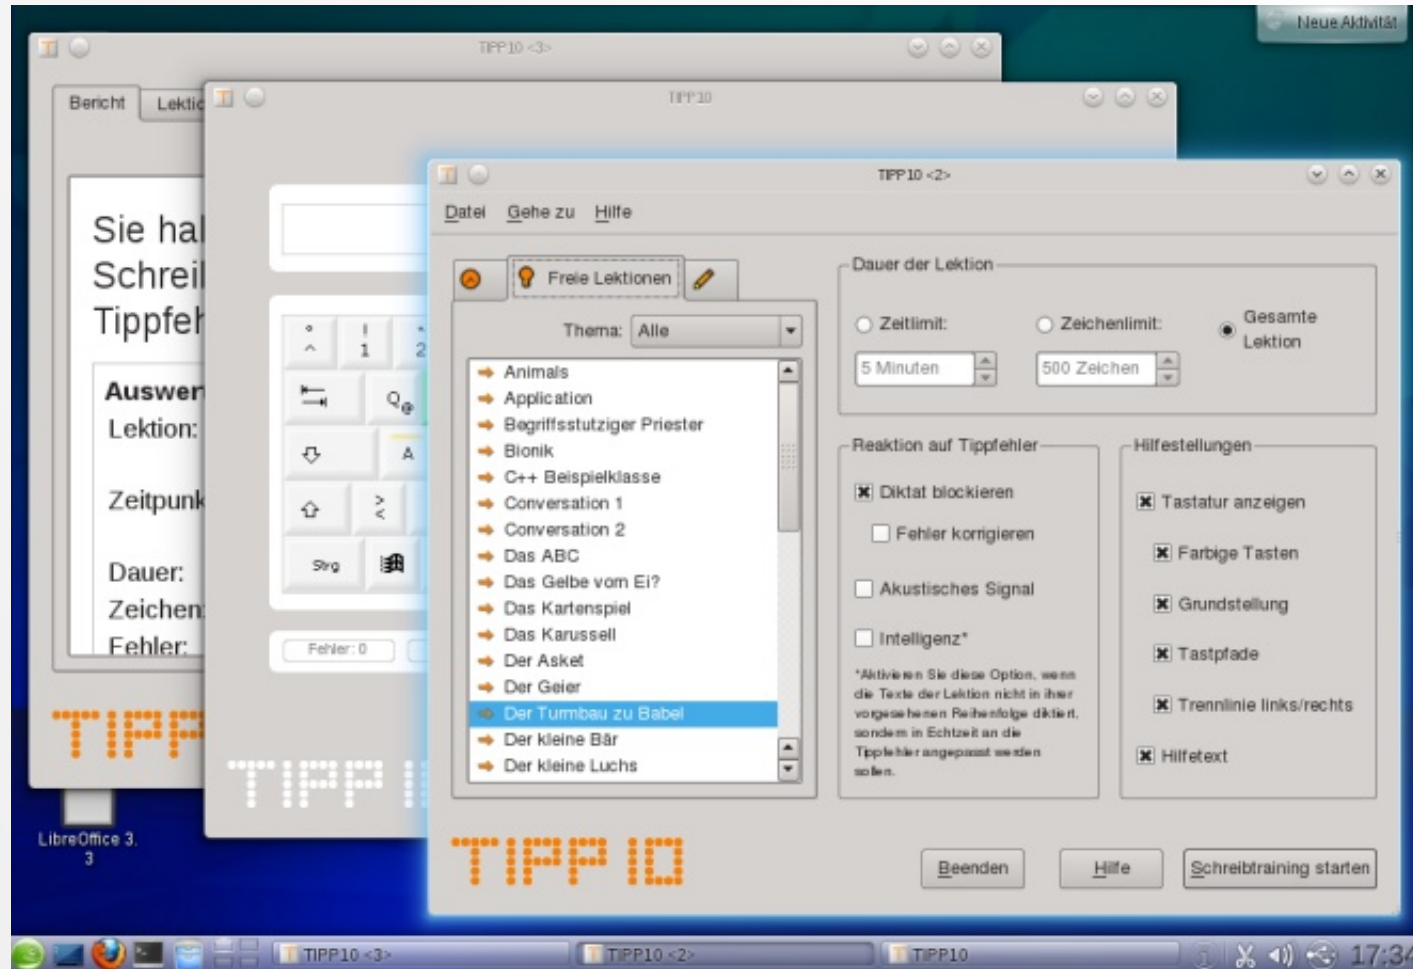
Neue Aktivität

TIPP10 <3>

Bericht Lektio

Sie hal
Schrei
Tippfel

Auswer
Lektion:

Zeitpunk

Dauer:
Zeichen
Fehler:

TIPP

TIPP10

Fehler: 0

TIPP I

TIPP10 <2>

Datei Gehe zu Hilfe

Freie Lektionen

Thema: Alle

Animals
Application
Begriffsstutziger Priester
Bionik
C++ Beispielklasse
Conversation 1
Conversation 2
Das ABC
Das Gelbe vom Ei?
Das Kartenspiel
Das Karussell
Der Asket
Der Geier
Der Turmbau zu Babel
Der kleine Bär
Der kleine Luchs

Dauer der Lektion

Zeitlimit:
Zeichenlimit:
Gesamte Lektion
5 Minuten
500 Zeichen

Reaktion auf Tippfehler

Diktat blockieren
Fehler korrigieren
Akustisches Signal
Intelligenz*

*Aktivieren Sie diese Option, wenn die Texte der Lektion nicht in ihrer vorgesehenen Reihenfolge diktiert, sondern in Echtzeit an die Tippfehler angepasst werden sollen.

Hilfestellungen

Tastatur anzeigen
Farbige Tasten
Grundstellung
Tastpfade
Trennlinie links/rechts
Hilfetext

TIPP 10

Beenden
Hilfe
Schreibtraining starten

LibreOffice 3.
3

TIPP10 <3>
TIPP10 <2>
TIPP10
17:3